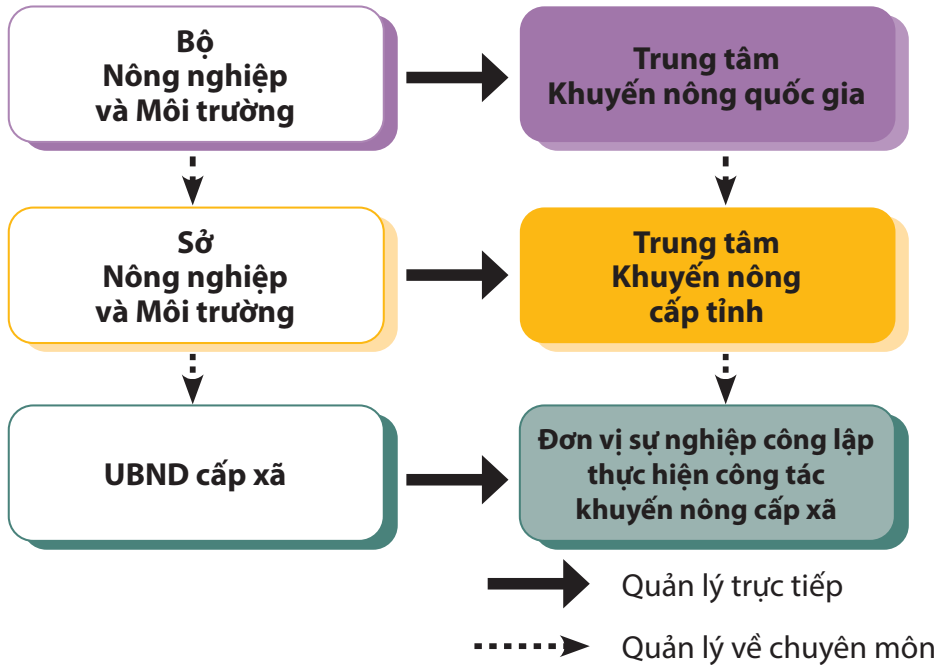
Bộ
Nông nghiệp
và Môi trường

Trung tâm
Khuyến nông quốc gia

Sở
Nông nghiệp
và Môi trường

Trung tâm
Khuyến nông
cấp tỉnh

UBND cấp xã

Đơn vị sự nghiệp công lập
thực hiện công tác
khuyến nông cấp xã

Quản lý trực tiếp

Quản lý về chuyên môn